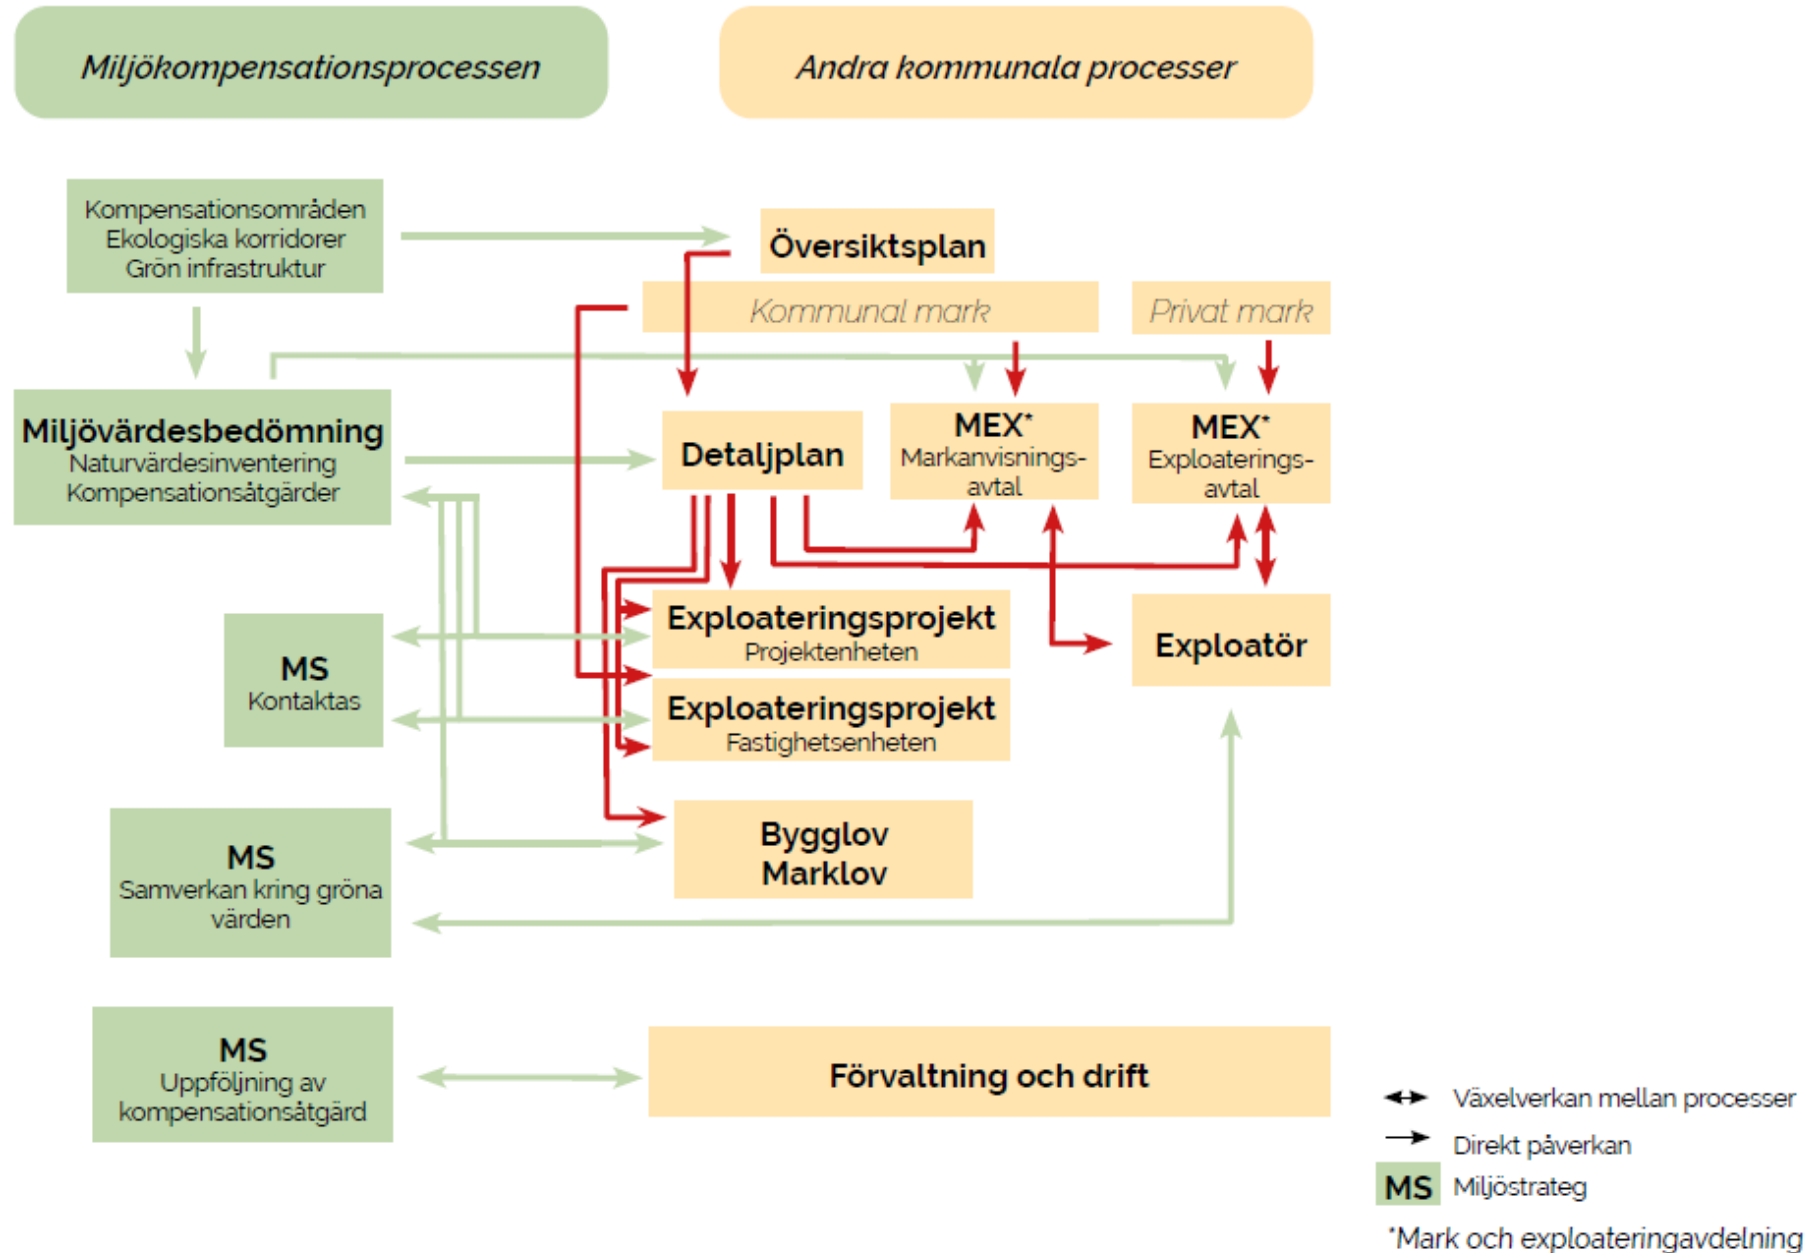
Miljökompensationsprocessen

Andra kommunala processer

Kompensationsområden
Ekologiska korridorer
Grön infrastruktur

Översiktsplan

Kommunal mark

Privat mark

Miljövärdesbedömning
Naturvärdesinventering
Kompensationsåtgärder

Detaljplan

MEX*
Markanvisningsavtal

MEX*
Exploateringsavtal

MS
Kontaktas

Exploateringsprojekt
Projektenheten

Exploateringsprojekt
Fastighetsenheten

Exploatör

MS
Samverkan kring gröna värden

Bygglov
Marklov

MS
Uppföljning av kompensationsåtgärd

Förvaltning och drift

Växelverkan mellan processer

Direkt påverkan

MS Miljöstrateg

*Mark och exploateringavdelning